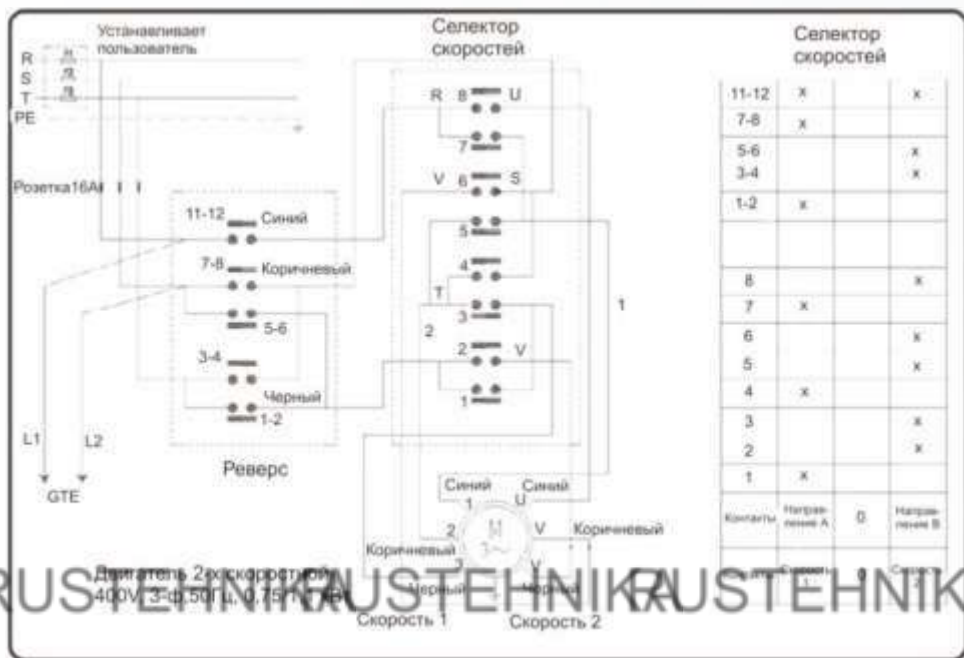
Устанавливает пользователь

R
S
T
PE

Розетка16А

L1
L2
GTE

11-12 Синий
7-8 Коричневый
5-6
3-4
Черный
1-2

Реверс

Селектор скоростей

R 8 U
7
V 6 S
5
4
T
3
2
2 V
1
1

Синий
Синий
1
U
2
M
3~
V
Коричневый
Коричневый
Черный
Черный

Двигатель 2х скоростной
400V, 3-ф, 50Гц, 0,75/1,1 кВт

Скорость 1
Скорость 2

RUSTEHNIKA RUSTEHNIKA RUSTEHNIKA

Селектор скоростей

| 11-12 | x | | x |
|---|---|---|---|
| 7-8 | x | | |
| 5-6<br>3-4 | | | x<br>x |
| 1-2 | x | | |
| | | | |
| 8 | | | x |
| 7 | x | | |
| 6 | | | x |
| 5 | | | x |
| 4 | x | | |
| 3 | | | x |
| 2 | | | x |
| 1 | x | | |
| Контакты | Направление A | 0 | Направление B |
| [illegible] | Скорость 1 | 0 | Скорость 2 |